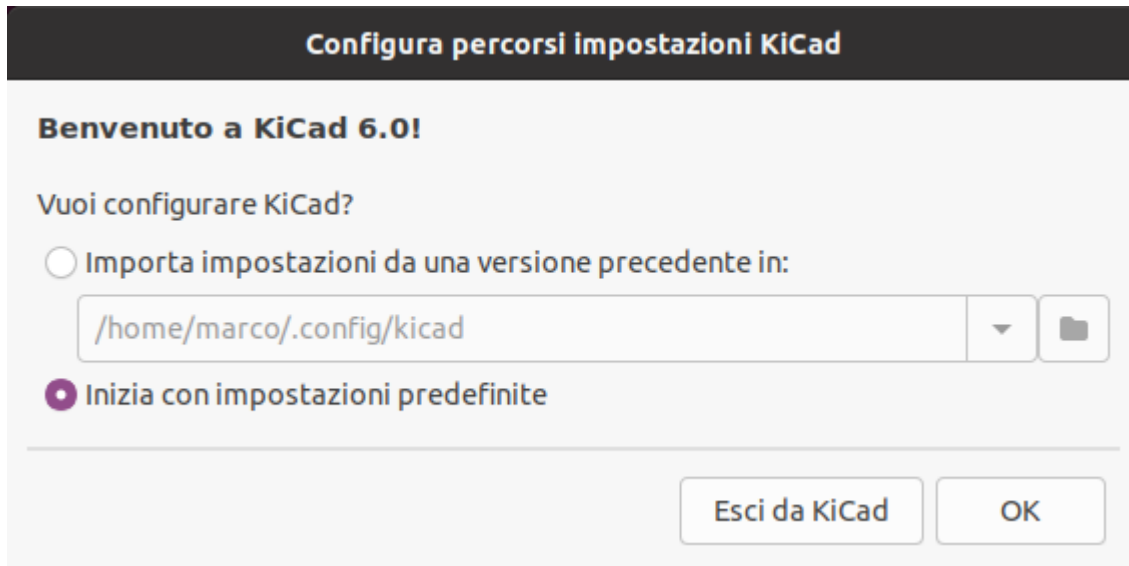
Configura percorsi impostazioni KiCad

Benvenuto a KiCad 6.0!

Vuoi configurare KiCad?

Importa impostazioni da una versione precedente in:

/home/marco/.config/kicad

Inizia con impostazioni predefinite

Esci da KiCad

OK